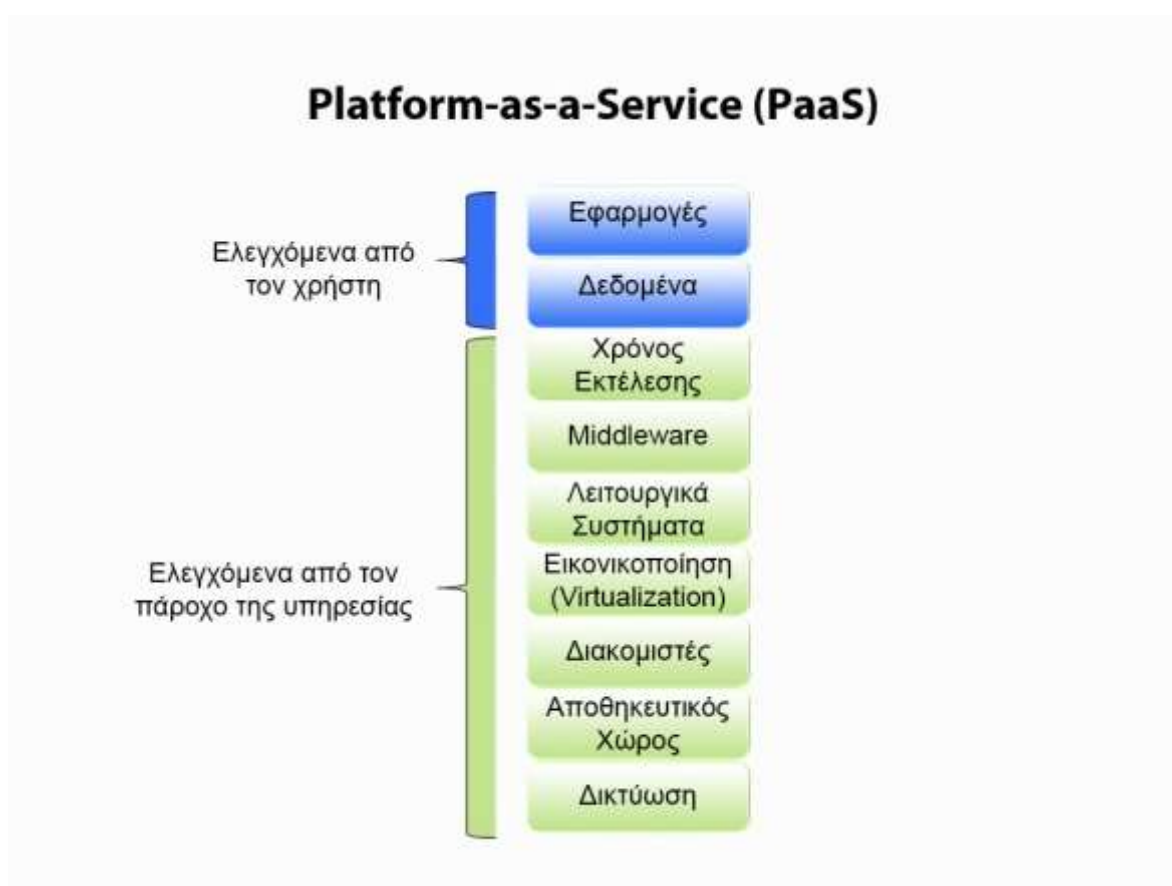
Platform-as-a-Service (PaaS)

Ελεγχόμενα από τον χρήστη

Εφαρμογές

Δεδομένα

Ελεγχόμενα από τον πάροχο της υπηρεσίας

Χρόνος Εκτέλεσης

Middleware

Λειτουργικά Συστήματα

Εικονικοποίηση (Virtualization)

Διακομιστές

Αποθηκευτικός Χώρος

Δικτύωση